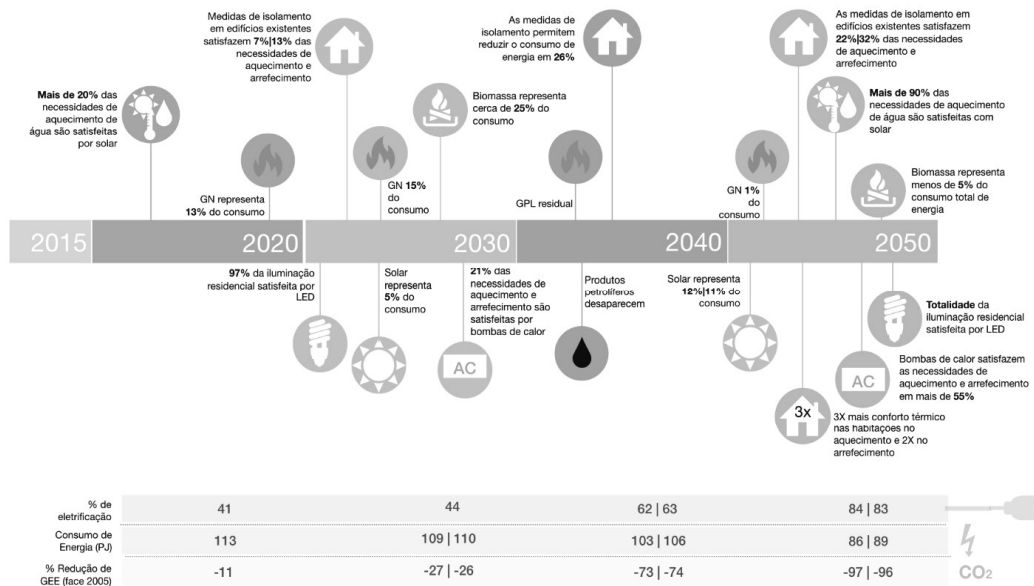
Mais de 20% das necessidades de aquecimento de água são satisfeitas por solar

Medidas de isolamento em edifícios existentes satisfazem 7%|13% das necessidades de aquecimento e arrefecimento

GN representa 13% do consumo

GN 15% do consumo

Biomassa representa cerca de 25% do consumo

As medidas de isolamento permitem reduzir o consumo de energia em 26%

GPL residual

GN 1% do consumo

As medidas de isolamento em edifícios existentes satisfazem 22%|32% das necessidades de aquecimento e arrefecimento

Mais de 90% das necessidades de aquecimento de água são satisfeitas com solar

Biomassa representa menos de 5% do consumo total de energia

2015 2020 2030 2040 2050

97% da iluminação residencial satisfeita por LED

Solar representa 5% do consumo

AC

21% das necessidades de aquecimento e arrefecimento são satisfeitas por bombas de calor

Produtos petrolíferos desaparecem

Solar representa 12%|11% do consumo

Totalidade da iluminação residencial satisfeita por LED

AC

Bombas de calor satisfazem as necessidades de aquecimento e arrefecimento em mais de 55%

3x

3X mais conforto térmico nas habitações no aquecimento e 2X no arrefecimento

| | | | | |
|---|---|---|---|---|
| % de eletrificação | 41 | 44 | 62 \| 63 | 84 \| 83 |
| Consumo de Energia (PJ) | 113 | 109 \| 110 | 103 \| 106 | 86 \| 89 |
| % Redução de GEE (face 2005) | -11 | -27 \| -26 | -73 \| -74 | -97 \| -96 |

$CO_2$